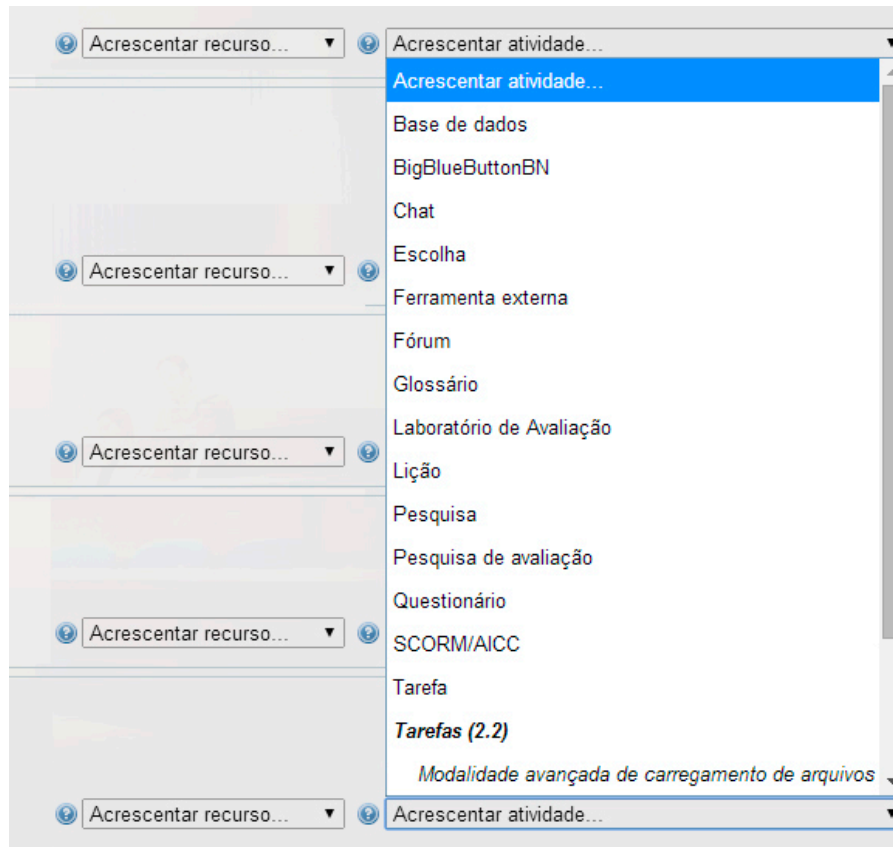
Acrescentar recurso... ▼ Acrescentar atividade... ▼

Acrescentar atividade...
Base de dados
BigBlueButtonBN
Chat
Escolha
Ferramenta externa
Fórum
Glossário
Laboratório de Avaliação
Lição
Pesquisa
Pesquisa de avaliação
Questionário
SCORM/AICC
Tarefa
***Tarefas (2.2)***
*Modalidade avançada de carregamento de arquivos*

Acrescentar recurso... ▼

Acrescentar recurso... ▼

Acrescentar recurso... ▼

Acrescentar recurso... ▼ Acrescentar atividade... ▼